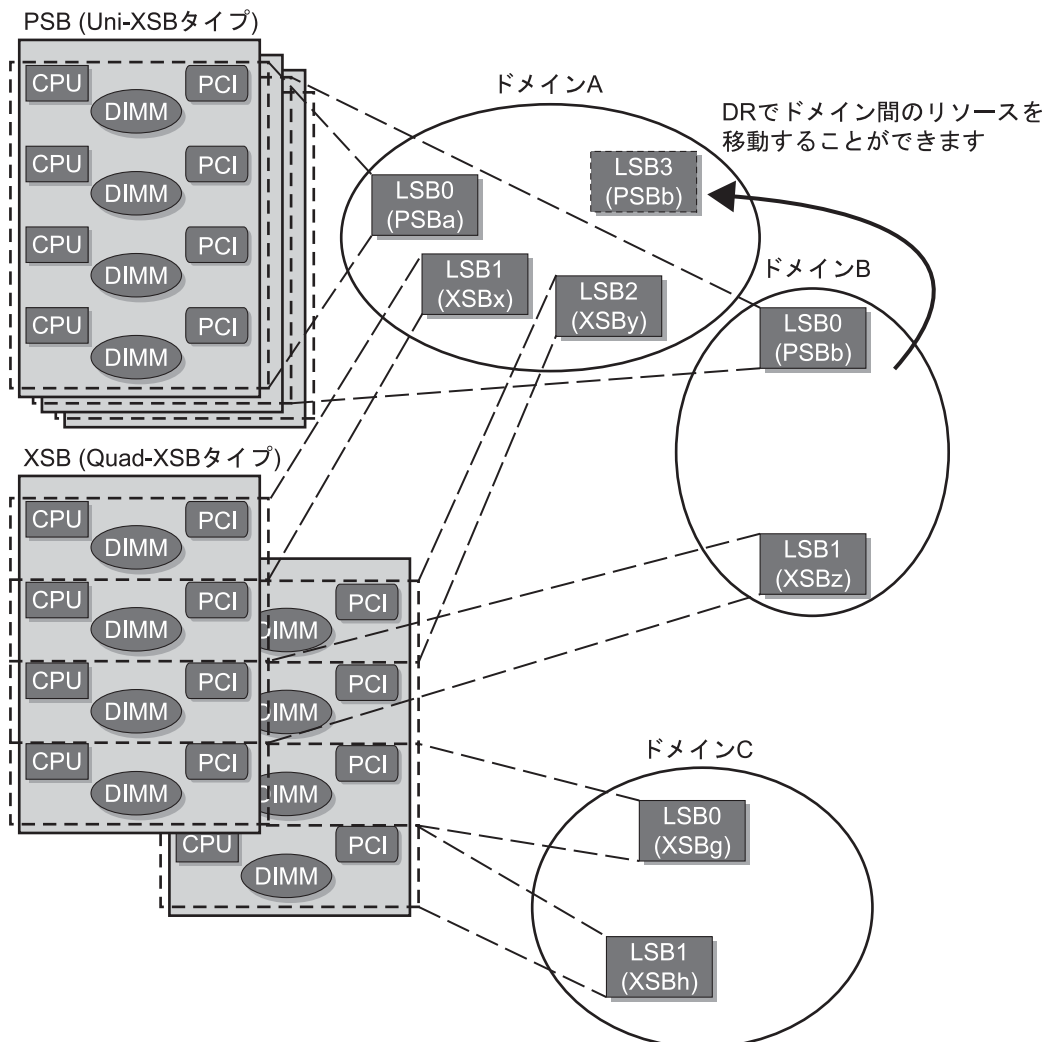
PSB (Uni-XSBタイプ)

CPU PCI DIMM
CPU PCI DIMM
CPU PCI DIMM
CPU PCI DIMM

ドメインA

DRでドメイン間のリソースを移動することができます

LSB0 (PSBa)
LSB3 (PSBb)
LSB1 (XSBx)
LSB2 (XSBy)

ドメインB

LSB0 (PSBb)

XSB (Quad-XSBタイプ)

CPU PCI DIMM
CPU PCI DIMM PCI DIMM
CPU PCI DIMM PCI DIMM
CPU PCI DIMM PCI DIMM
CPU PCI DIMM

LSB1 (XSBz)

ドメインC

LSB0 (XSBg)
LSB1 (XSBh)